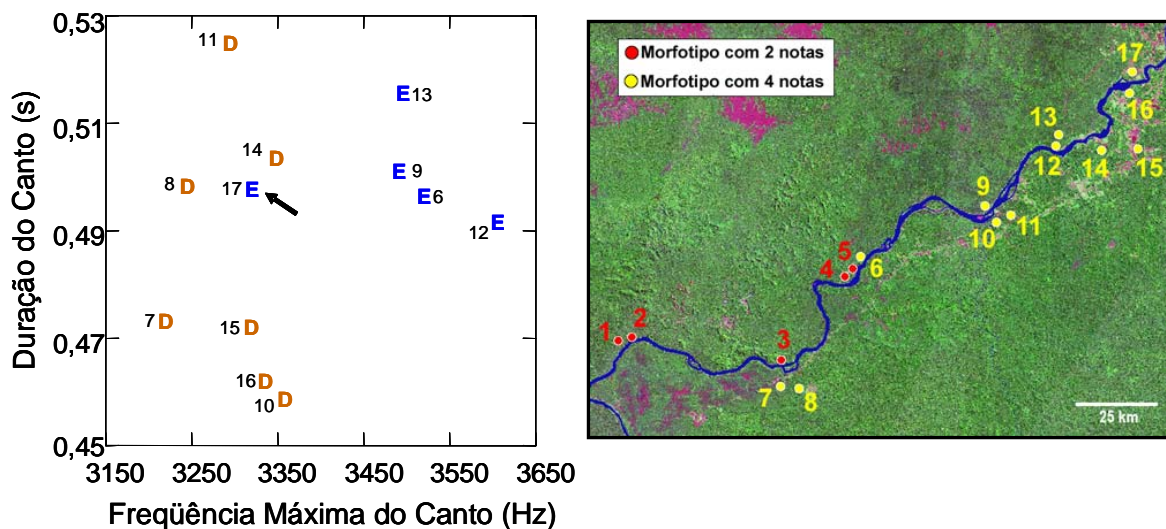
0,53
0,51
0,49
0,47
0,45
Duração do Canto (s)
3150 3250 3350 3450 3550 3650
Freqüência Máxima do Canto (Hz)

11 D
E 13
14 D
8 D
17 E
E 9
E 6
12 E
7 D
15 D
16 D
10 D

Morfotipo com 2 notas
Morfotipo com 4 notas

17
16
13
12
14
15
9
10
11
5
4
6
1
2
3
7
8
25 km